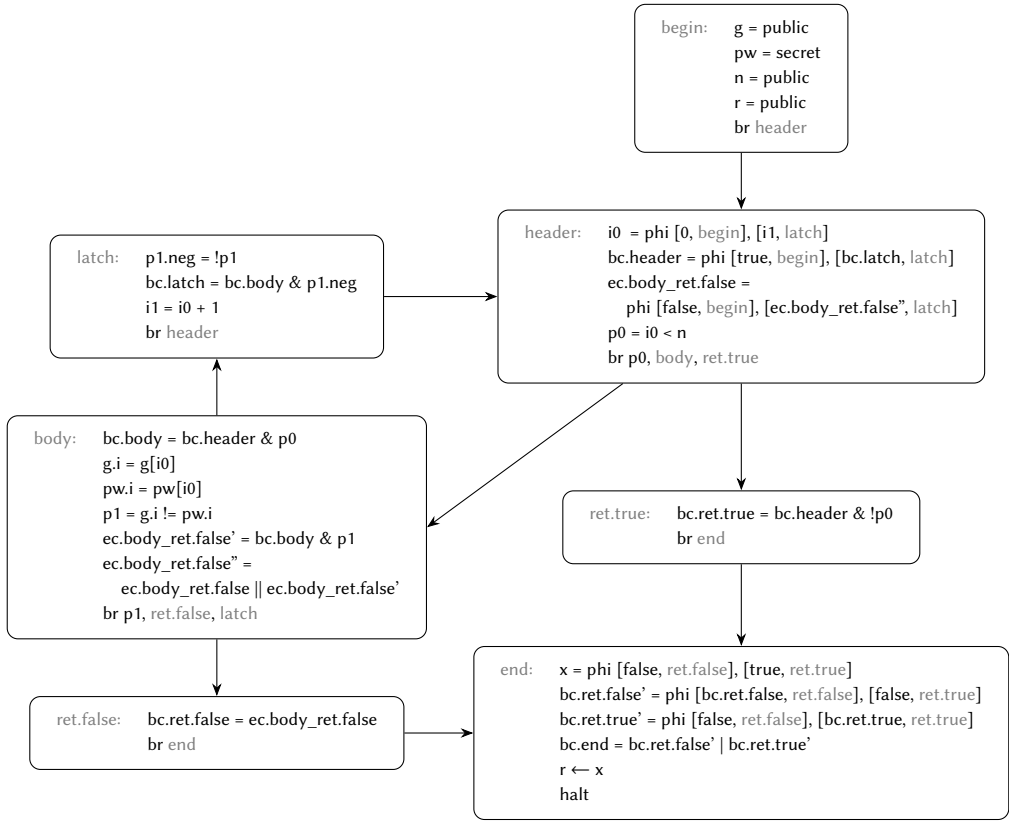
begin: g = public
pw = secret
n = public
r = public
br header

latch: p1.neg = !p1
bc.latch = bc.body & p1.neg
i1 = i0 + 1
br header

header: i0 = phi [0, begin], [i1, latch]
bc.header = phi [true, begin], [bc.latch, latch]
ec.body_ret.false =
phi [false, begin], [ec.body_ret.false", latch]
p0 = i0 < n
br p0, body, ret.true

body: bc.body = bc.header & p0
g.i = g[i0]
pw.i = pw[i0]
p1 = g.i != pw.i
ec.body_ret.false' = bc.body & p1
ec.body_ret.false" =
ec.body_ret.false || ec.body_ret.false'
br p1, ret.false, latch

ret.true: bc.ret.true = bc.header & !p0
br end

ret.false: bc.ret.false = ec.body_ret.false
br end

end: x = phi [false, ret.false], [true, ret.true]
bc.ret.false' = phi [bc.ret.false, ret.false], [false, ret.true]
bc.ret.true' = phi [false, ret.false], [bc.ret.true, ret.true]
bc.end = bc.ret.false' | bc.ret.true'
r $\longleftarrow$ x
halt